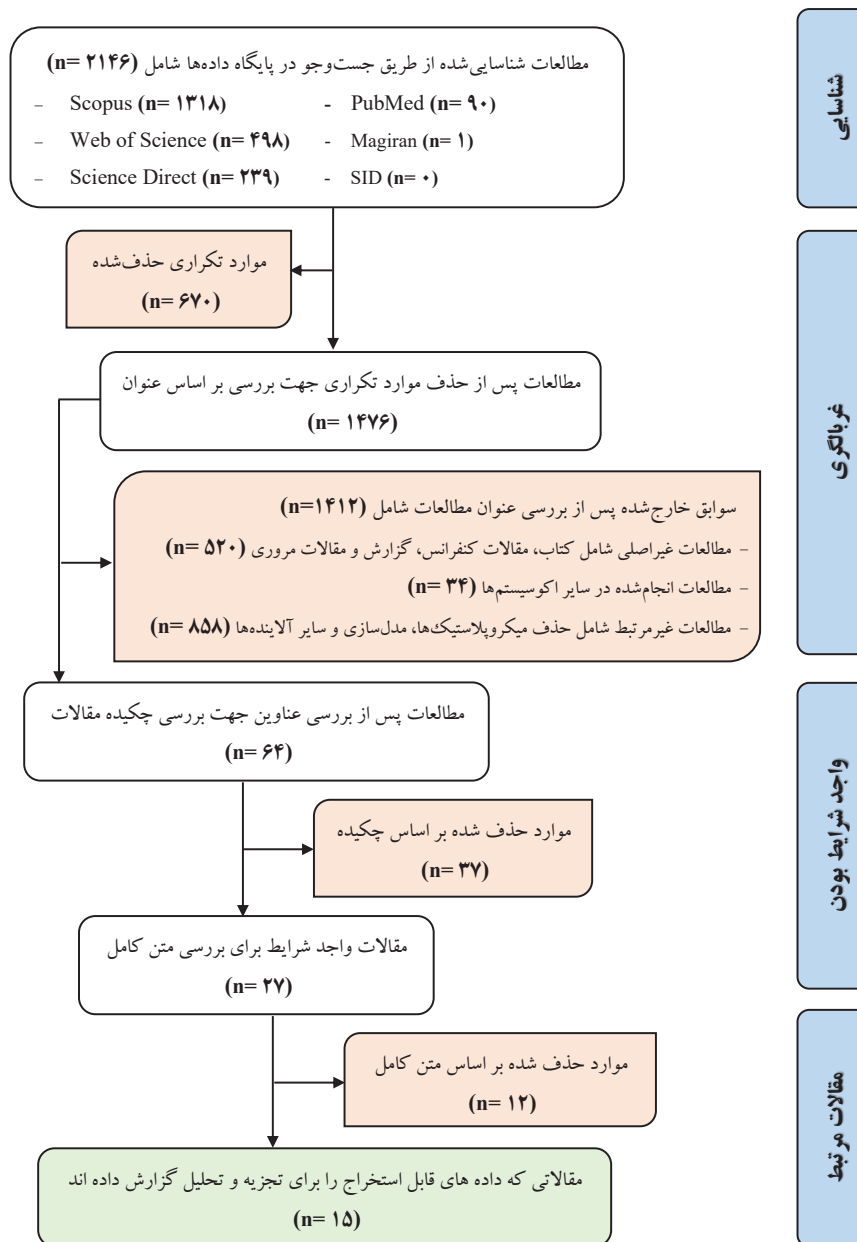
شناسایی

مطالعات شناسایی‌شده از طریق جست‌وجو در پایگاه داده‌ها شامل (n= ۲۱۴۶)
- PubMed (n= ۹۰)
- Magiran (n= ۱)
- SID (n= ۰)
- Scopus (n= ۱۳۱۸)
- Web of Science (n= ۴۹۸)
- Science Direct (n= ۲۳۹)

غربالگری

موارد تکراری حذف‌شده
(n= ۶۷۰)

مطالعات پس از حذف موارد تکراری جهت بررسی بر اساس عنوان
(n= ۱۴۷۶)

سوابق خارج‌شده پس از بررسی عنوان مطالعات شامل (n=۱۴۱۲)
- مطالعات غیراصلی شامل کتاب، مقالات کنفرانس، گزارش و مقالات مروری (n= ۵۲۰)
- مطالعات انجام‌شده در سایر اکوسیستم‌ها (n= ۳۴)
- مطالعات غیرمرتبط شامل حذف میکروپلاستیک‌ها، مدل‌سازی و سایر آلاینده‌ها (n= ۸۵۸)

واجد شرایط بودن

مطالعات پس از بررسی عناوین جهت بررسی چکیده مقالات
(n= ۶۴)

موارد حذف شده بر اساس چکیده
(n= ۳۷)

مقالات واجد شرایط برای بررسی متن کامل
(n= ۲۷)

موارد حذف شده بر اساس متن کامل
(n= ۱۲)

مقالات مرتبط

مقالاتی که داده های قابل استخراج را برای تجزیه و تحلیل گزارش داده اند
(n= ۱۵)